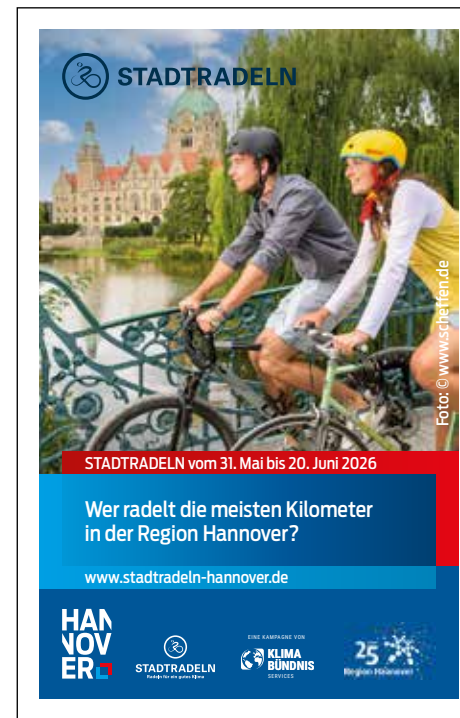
STADTRADELN

Foto: © www.scheffen.de

STADTRADELN vom 31. Mai bis 20. Juni 2026

Wer radelt die meisten Kilometer in der Region Hannover?

www.stadtradeln-hannover.de

HAN NOV ER

STADTRADELN
Radeln für ein gutes Klima

EINE KAMPAGNE VON
KLIMA BÜNDNIS
SERVICES

25
Region Hannover